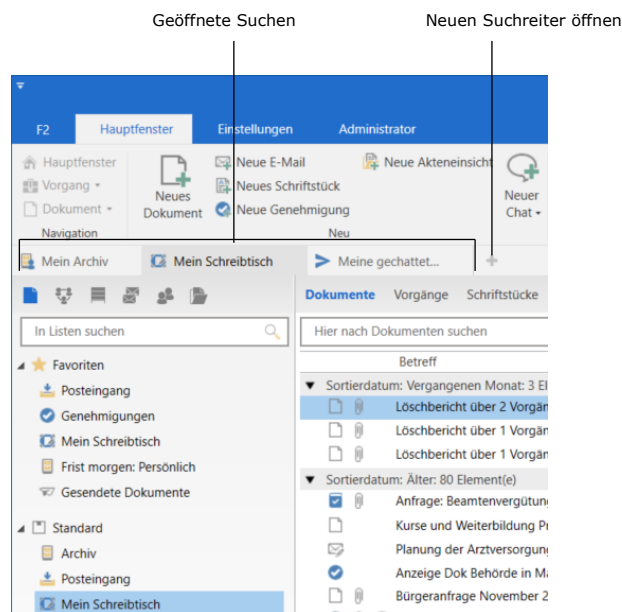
Geöffnete Suchen

Neuen Suchreiter öffnen

F2
Hauptfenster
Einstellungen
Administrator

Hauptfenster
Vorgang
Dokument
Navigation

Neues Dokument

Neue E-Mail
Neues Schriftstück
Neue Genehmigung

Neue Akteneinsicht

Neu

Neuer Chat

Mein Archiv
Mein Schreibtisch
Meine gechattet...

In Listen suchen

Favoriten
Posteingang
Genehmigungen
Mein Schreibtisch
Frist morgen: Persönlich
Gesendete Dokumente

Standard
Archiv
Posteingang
Mein Schreibtisch

Dokumente
Vorgänge
Schriftstücke

Hier nach Dokumenten suchen

Betreff

Sortierdatum: Vergangenen Monat: 3 El
Löschbericht über 2 Vorgän
Löschbericht über 1 Vorgän
Löschbericht über 1 Vorgän
Sortierdatum: Älter: 80 Element(e)
Anfrage: Beamtenvergütung
Kurse und Weiterbildung P
Planung der Arztversorgun
Anzeige Dok Behörde in M
Bürgeranfrage November 2